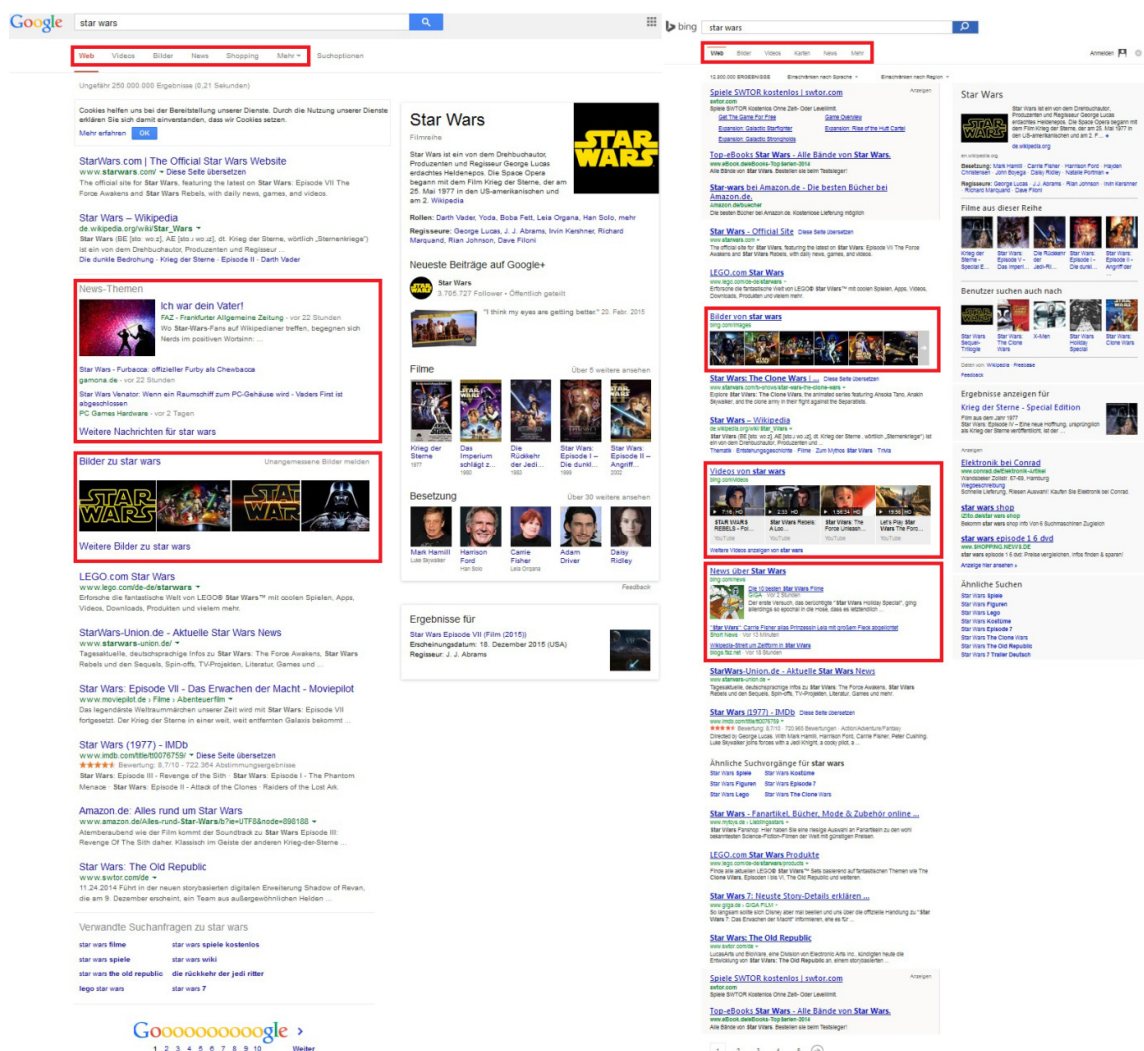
Google

star wars

Web Videos Bilder News Shopping Mehr ▾ Suchoptionen

Ungefähr 250.000.000 Ergebnisse (0,21 Sekunden)

Cookies helfen uns bei der Bereitstellung unserer Dienste. Durch die Nutzung unserer Dienste erklären Sie sich damit einverstanden, dass wir Cookies setzen.
Mehr erfahren OK

StarWars.com | The Official Star Wars Website
www.starwars.com/ ▾ Diese Seite übersetzen
The official site for Star Wars, featuring the latest on Star Wars: Episode VII The Force Awakens and Star Wars Rebels, with daily news, games, and videos.

Star Wars – Wikipedia
de.wikipedia.org/wiki/Star_Wars ▾
Star Wars [BE [sta: wo:z], AE [sto:r wo:rz], dt. Krieg der Sterne, wörtlich „Sternenkriege") ist ein von dem Drehbuchautor, Produzenten und Regisseur ...
Die dunkle Bedrohung · Krieg der Sterne · Episode II · Darth Vader

News-Themen
Ich war dein Vater!
FAZ - Frankfurter Allgemeine Zeitung - vor 22 Stunden
Wo Star-Wars-Fans auf Wikipediauer treffen, begegnen sich Nerds im positiven Wortsinn: ...

Star Wars - Furbacca: offizieller Furby als Chewbacca
gamona.de - vor 22 Stunden

Star Wars Venator: Wenn ein Raumschiff zum PC-Gehäuse wird - Vaders First ist abgeschlossen
PC Games Hardware - vor 2 Tagen

Weitere Nachrichten für star wars

Bilder zu star wars Unangemessene Bilder melden

Weitere Bilder zu star wars

LEGO.com Star Wars
www.lego.com/de-de/starwars ▾
Erforsche die fantastische Welt von LEGO® Star Wars™ mit coolen Spielen, Apps, Videos, Downloads, Produkten und vielem mehr.

StarWars-Union.de - Aktuelle Star Wars News
www.starwars-union.de/ ▾
Tagesaktuelle, deutschsprachige Infos zu Star Wars: The Force Awakens, Star Wars Rebels und den Sequels, Spin-offs, TV-Projekten, Literatur, Games und ...

Star Wars: Episode VII - Das Erwachen der Macht - Moviepilot
www.moviepilot.de › Filme › Abenteuerfilm ▾
Das legendäre Weltraummärchen unserer Zeit wird mit Star Wars: Episode VII fortgesetzt. Der Krieg der Sterne in einer weit, weit entfernten Galaxis bekommt ...

Star Wars (1977) - IMDb
www.imdb.com/title/tt0076759/ ▾ Diese Seite übersetzen
★★★★★ Bewertung: 8,7/10 - 722.364 Abstimmungsergebnisse
Star Wars: Episode III - Revenge of the Sith · Star Wars: Episode I - The Phantom Menace · Star Wars: Episode II - Attack of the Clones · Raiders of the Lost Ark.

Amazon.de: Alles rund um Star Wars
www.amazon.de/Alles-rund-Star-Wars/b?ie=UTF8&node=898188 ▾
Atemberaubend wie der Film kommt der Soundtrack zu Star Wars Episode III: Revenge Of The Sith daher. Klassisch im Geiste der anderen Krieg-der-Sterne ...

Star Wars: The Old Republic
www.swtor.com/de ▾
11.24.2014 Führt in der neuen storybasierten digitalen Erweiterung Shadow of Revan, die am 9. Dezember erscheint, ein Team aus außergewöhnlichen Helden ...

Verwandte Suchanfragen zu star wars
star wars filme | star wars spiele kostenlos
star wars spiele | star wars wiki
star wars the old republic | die rückkehr der jedi ritter
lego star wars | star wars 7

Gooooooooooogle ›
1 2 3 4 5 6 7 8 9 10 Weiter

Star Wars
Filmreihe
Star Wars ist ein von dem Drehbuchautor, Produzenten und Regisseur George Lucas erdachtes Heldenepos. Die Space Opera begann mit dem Film Krieg der Sterne, der am 25. Mai 1977 in den US-amerikanischen und am 2. Wikipedia
Rollen: Darth Vader, Yoda, Boba Fett, Leia Organa, Han Solo, mehr
Regisseure: George Lucas, J. J. Abrams, Irvin Kershner, Richard Marquand, Rian Johnson, Dave Filoni

Neueste Beiträge auf Google+
Star Wars
3.765.727 Follower • Öffentlich geteilt
"I think my eyes are getting better" 20. Febr. 2015

Filme Über 5 weitere ansehen
Krieg der Sterne 1977 | Das Imperium schlägt z... 1980 | Die Rückkehr der Jedi... 1983 | Star Wars: Episode I – Die dunkl... 1999 | Star Wars: Episode II – Angriff... 2002

Besetzung Über 30 weitere ansehen
Mark Hamill Luke Skywalker | Harrison Ford Han Solo | Carrie Fisher Leia Organa | Adam Driver | Daisy Ridley

Feedback

Ergebnisse für
Star Wars Episode VII (Film (2015))
Erscheinungsdatum: 18. Dezember 2015 (USA)
Regisseur: J. J. Abrams

bing star wars

Web Bilder Videos Karten News Mehr Anmelden

12.000.000 ERGEBNISSE Einschränken nach Sprache ▾ Einschränken nach Region ▾

Spiele SWTOR kostenlos | swtor.com Anzeigen
swtor.com
Spiele SWTOR kostenlos Ohne Zeit- Oder Levellimit.
Get The Game For Free | Expansion: Galactic Starfighter | Expansion: Rise of the Hutt Cartel | Expansion: Galactic Strongholds

Top-eBooks Star Wars - Alle Bände von Star Wars.
www.eBook.de/eBooks-Top-tarten-2014
Alle Bände von Star Wars. Bestellen sie beim Testsieger!

Star-wars bei Amazon.de - Die besten Bücher bei Amazon.de.
Amazon.de/buecher
Die besten Bücher bei Amazon.de. Kostenlose Lieferung möglich

Star Wars - Official Site Diese Seite übersetzen
www.starwars.com
The official site for Star Wars, featuring the latest on Star Wars: Episode VII The Force Awakens and Star Wars Rebels, with daily news, games, and videos.

LEGO.com Star Wars
www.lego.com/de-de/starwars
Erforsche die fantastische Welt von LEGO® Star Wars™ mit coolen Spielen, Apps, Videos, Downloads, Produkten und vielem mehr.

Bilder von star wars
bing.com/images

Star Wars: The Clone Wars | ... Diese Seite übersetzen
www.starwars.com/tv-shows/star-wars-the-clone-wars
Explore Star Wars: The Clone Wars, the animated series featuring Ahsoka Tano, Anakin Skywalker, and the clone army in their fight against the Separatists.

Star Wars – Wikipedia
de.wikipedia.org/wiki/Star_Wars
Star Wars [BE [sta: wo:z], AE [sto:r wo:rz], dt. Krieg der Sterne, wörtlich „Sternenkriege") ist ein von dem Drehbuchautor, Produzenten und Regisseur ...
Themata · Entstehungsgeschichte · Filme · Zum Mythos Star Wars · Trivia

Videos von star wars
bing.com/videos
7:16 HD | 2:33 HD | 1:56:24 HD | 7:51 HD
STAR WARS REBELS - Fol... YouTube | Star Wars Rebels: A Loo... YouTube | Star Wars: The Force Unleash... YouTube | Let's Play Star Wars: The Fo... YouTube
Weitere Videos anzeigen von star wars

News über Star Wars
bing.com/news
Die 10 besten Star Wars Filme
GIGA · Vor 3 Stunden
Der erste Versuch, das berüchtigte "Star Wars Holiday Special", ging allerdings so spezial in die Hose, dass es letztendlich ...
"Star Wars": Carrie Fisher alias Prinzessin Leia mit großem Fleck abgelichtet
Short News · Vor 13 Minuten
Wikipedia-Streit um Zeitform in Star Wars
golem.faz.net · Vor 18 Stunden

StarWars-Union.de - Aktuelle Star Wars News
www.starwars-union.de
Tagesaktuelle, deutschsprachige Infos zu Star Wars: The Force Awakens, Star Wars Rebels und den Sequels, Spin-offs, TV-Projekten, Literatur, Games und mehr.

Star Wars (1977) - IMDb
www.imdb.com/title/tt0076759
★★★★ Bewertung: 8,7/10 · 720.960 Bewertungen · Action/Adventure/Fantasy
Directed by George Lucas. With Mark Hamill, Harrison Ford, Carrie Fisher, Peter Cushing. Luke Skywalker joins forces with a Jedi Knight, a cocky pilot, a ...

Ähnliche Suchvorgänge für star wars
Star Wars Spiele | Star Wars Kostüme
Star Wars Figuren | Star Wars Episode 7
Star Wars Lego | Star Wars The Clone Wars

Star Wars - Fanartikel, Bücher, Mode & Zubehör online ...
www.mytoys.de › Lieblingsstars
Star Wars Fanshop: Hier haben Sie eine riesige Auswahl an Fanartikeln zu der wohl bekanntesten Science-Fiction-Filmen der Welt mit günstigen Preisen.

LEGO.com Star Wars Produkte
www.lego.com/de-de/starwars/products
Finde alle aktuellen LEGO® Star Wars™ Sets basierend auf fantastischen Themen wie The Clone Wars, Episoden I bis VI, The Old Republic und weiteren.

Star Wars 7: Neuste Story-Details erklären ...
www.giga.de › GIGA FILM
So langsam sollte sich Disney aber mal beeilen und uns über die offizielle Handlung zu "Star Wars 7: Das Erwachen der Macht" informieren, ehe es für ...

Star Wars: The Old Republic
www.swtor.com/de
LucasArts und BioWare, eine Division von Electronic Arts Inc., kündigten heute die Entwicklung von Star Wars: The Old Republic an, einem storybasierten ...

Spiele SWTOR kostenlos | swtor.com Anzeigen
swtor.com
Spiele SWTOR kostenlos Ohne Zeit- Oder Levellimit.

Top-eBooks Star Wars - Alle Bände von Star Wars.
www.eBook.de/eBooks-Top-tarten-2014
Alle Bände von Star Wars. Bestellen sie beim Testsieger!

Star Wars
Star Wars ist ein von dem Drehbuchautor, Produzenten und Regisseur George Lucas erdachtes Heldenepos. Die Space Opera begann mit dem Film Krieg der Sterne, der am 25. Mai 1977 in den US-amerikanischen und am 2. F... ▾
de.wikipedia.org
Besetzung: Mark Hamill · Carrie Fisher · Harrison Ford · Hayden Christensen · John Boyega · Daisy Ridley · Natalie Portman ▾
Regisseure: George Lucas · J. J. Abrams · Rian Johnson · Irvin Kershner · Richard Marquand · Dave Filoni

Filme aus dieser Reihe
Krieg der Sterne - Special E... | Star Wars: Episode V - Das Imperi... | Die Rückkehr der Jedi-Ri... | Star Wars: Episode I - Die dunkl... | Star Wars: Episode II - Angriff der ...

Benutzer suchen auch nach
Star Wars Sequel-Trilogie | Star Wars The Clone Wars | X-Men | Star Wars Holiday Special | Star Wars: Clone Wars

Daten von: Wikipedia · Freebase
Feedback

Ergebnisse anzeigen für
Krieg der Sterne - Special Edition
Film aus dem Jahr 1977
Star Wars: Episode IV – Eine neue Hoffnung, ursprünglich als Krieg der Sterne veröffentlicht, ist der ...

Anzeigen
Elektronik bei Conrad
www.conrad.de/Elektronik-Artikel
Wandsbeker Zollstr. 67-69, Hamburg
Wegbeschreibung
Schnelle Lieferung. Riesen Auswahl! Kaufen Sie Elektronik bei Conrad

star wars shop
i2fo.de/star wars shop
Bekomm star wars shop info Von 6 Suchmaschinen Zugleich

star wars episode 1 6 dvd
www.SHOPPING.NEWS.DE
star wars episode 1 6 dvd: Preise vergleichen, Infos finden & sparen!
Anzeige hier ansehen »

Ähnliche Suchen
Star Wars Spiele
Star Wars Figuren
Star Wars Lego
Star Wars Kostüme
Star Wars Episode 7
Star Wars The Clone Wars
Star Wars The Old Republic
Star Wars 7 Trailer Deutsch